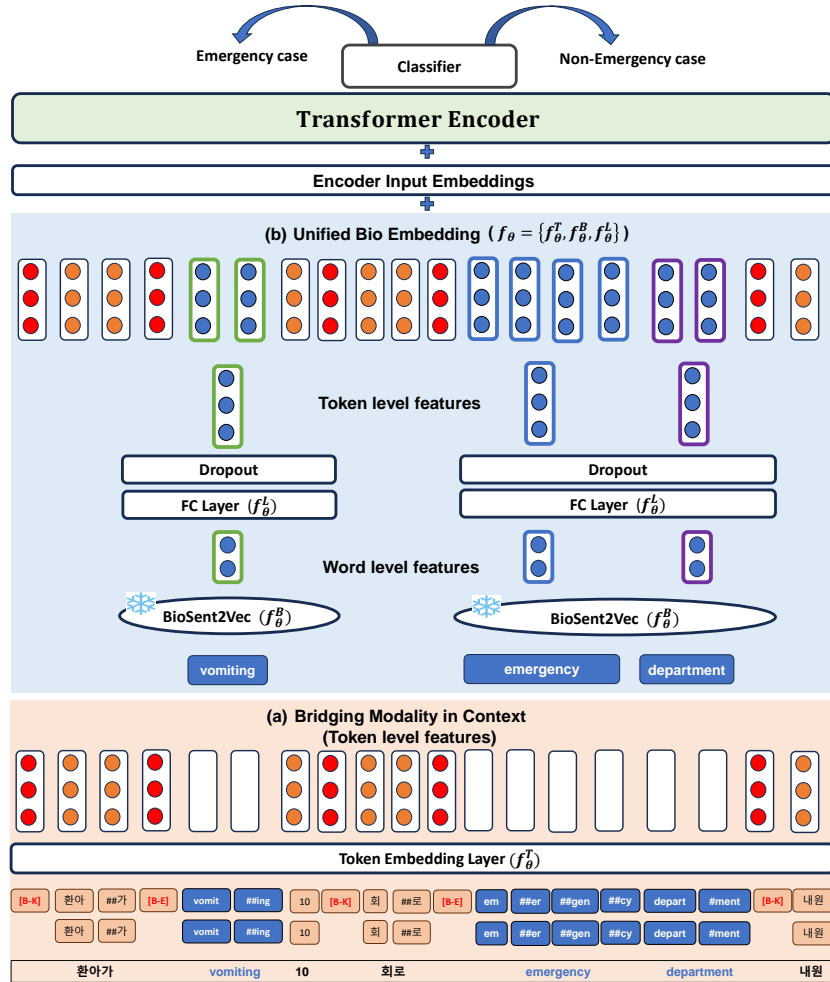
Emergency case

Classifier

Non-Emergency case

Transformer Encoder

Encoder Input Embeddings

(b) Unified Bio Embedding ($f_\theta = \{f_\theta^T, f_\theta^B, f_\theta^L\}$)

Token level features

Dropout

Dropout

FC Layer ($f_\theta^L$)

FC Layer ($f_\theta^L$)

Word level features

BioSent2Vec ($f_\theta^B$)

BioSent2Vec ($f_\theta^B$)

vomiting

emergency

department

(a) Bridging Modality in Context
(Token level features)

Token Embedding Layer ($f_\theta^T$)

[B-K] 환아 ##가 [B-E] vomit ##ing 10 [B-K] 회 ##로 [B-E] em ##er ##gen ##cy depart #ment [B-K] 내원

환아 ##가 vomit ##ing 10 회 ##로 em ##er ##gen ##cy depart #ment 내원

환아가 vomiting 10 회로 emergency department 내원